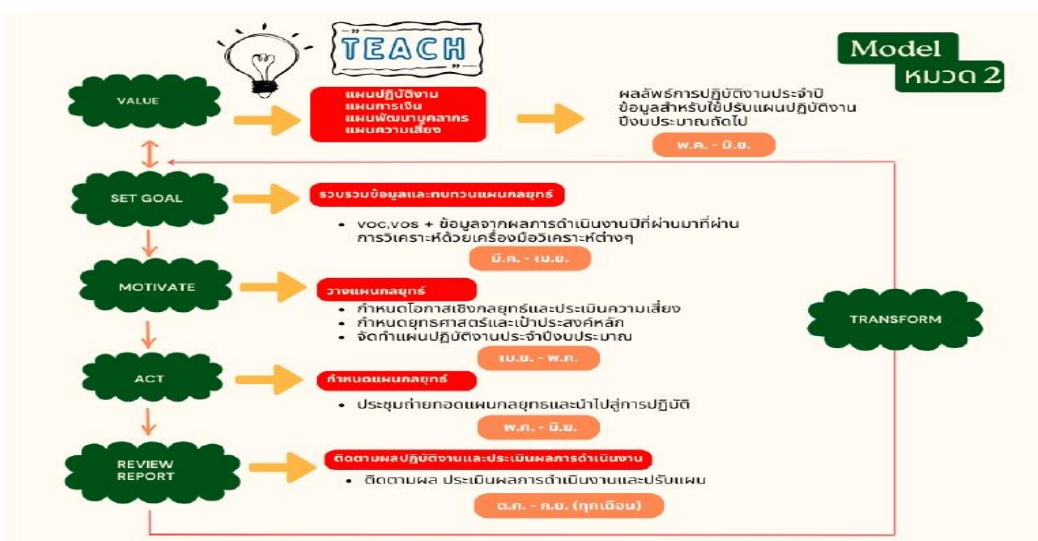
TEACH

Model
หมวด 2

VALUE

แผนปฏิบัติงาน
แผนการเงิน
แผนพัฒนาบุคลากร
แผนความเสี่ยง

ผลลัพธ์การปฏิบัติงานประจำปี
ข้อมูลสำหรับใช้ปรับแผนปฏิบัติงาน
ปีงบประมาณถัดไป

พ.ค. - มิ.ย.

SET GOAL

รวบรวมข้อมูลและทบทวนแผนกลยุทธ์

• voc,vos + ข้อมูลจากผลการดำเนินงานปีที่ผ่านมาที่ผ่านการวิเคราะห์ด้วยเครื่องมือวิเคราะห์ต่างๆ

มี.ค. - เม.ย.

MOTIVATE

วางแผนกลยุทธ์

• กำหนดโอกาสเชิงกลยุทธ์และประเมินความเสี่ยง
• กำหนดยุทธศาสตร์และเป้าประสงค์หลัก
• จัดทำแผนปฏิบัติงานประจำปีงบประมาณ

เม.ย. - พ.ค.

TRANSFORM

ACT

กำหนดแผนกลยุทธ์

• ประชุมถ่ายทอดแผนกลยุทธและนำไปสู่การปฏิบัติ

พ.ค. - มิ.ย.

REVIEW
REPORT

ติดตามผลปฏิบัติงานและประเมินผลการดำเนินงาน

• ติดตามผล ประเมินผลการดำเนินงานและปรับแผน

ต.ค. - ก.ย. (ทุกเดือน)